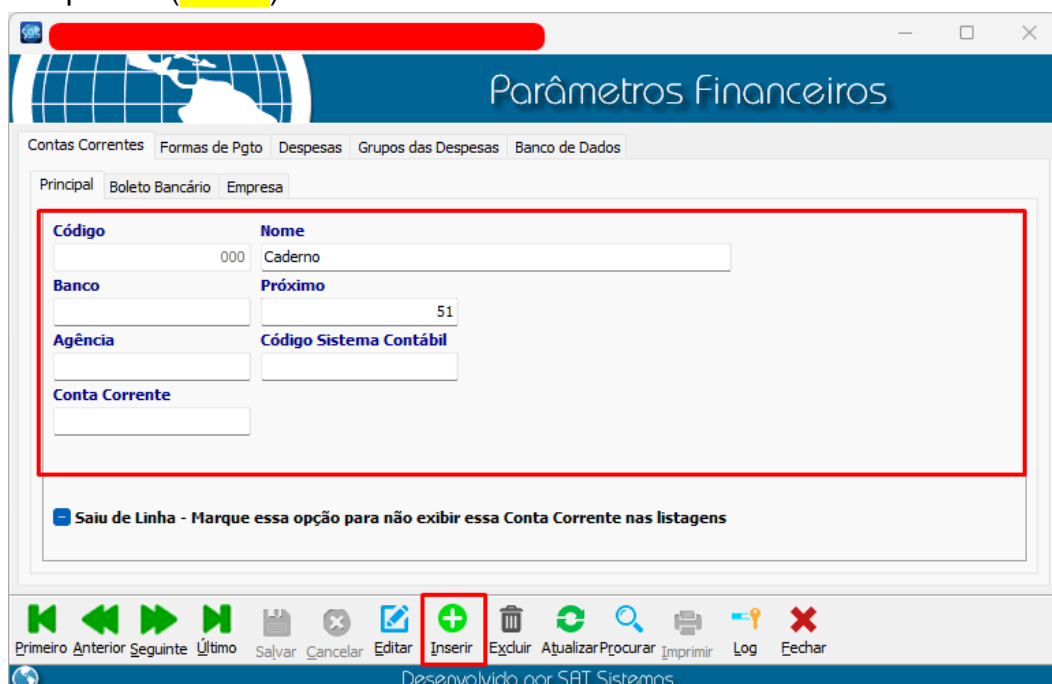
Parâmetros Financeiros

Contas Correntes | Formas de Pgto | Despesas | Grupos das Despesas | Banco de Dados

Principal | Boleto Bancário | Empresa

Código
000
Nome
Caderno
Banco
Próximo
51
Agência
Código Sistema Contábil
Conta Corrente

Saiu de Linha - Marque essa opção para não exibir essa Conta Corrente nas listagens

Primeiro Anterior Seguinte Último Salvar Cancelar Editar Inserir Excluir Atualizar Procurar Imprimir Log Fechar

Desenvolvido por SAT Sistemas